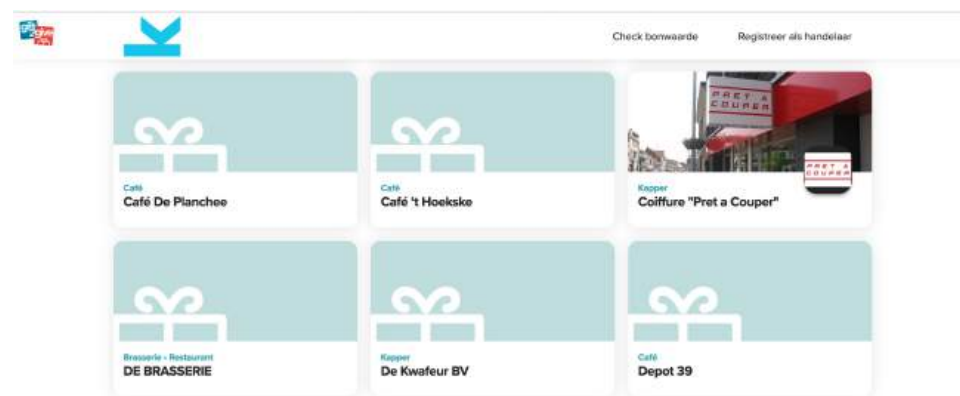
Check bonwaarde

Registreer als handelaar

Café
Café De Planchee

Café
Café 't Hoekske

PRET A COUPER

PRET A COUPER

Kapper
Coiffure "Pret a Couper"

Brasserie - Restaurant
DE BRASSERIE

Kapper
De Kwafeur BV

Café
Depot 39